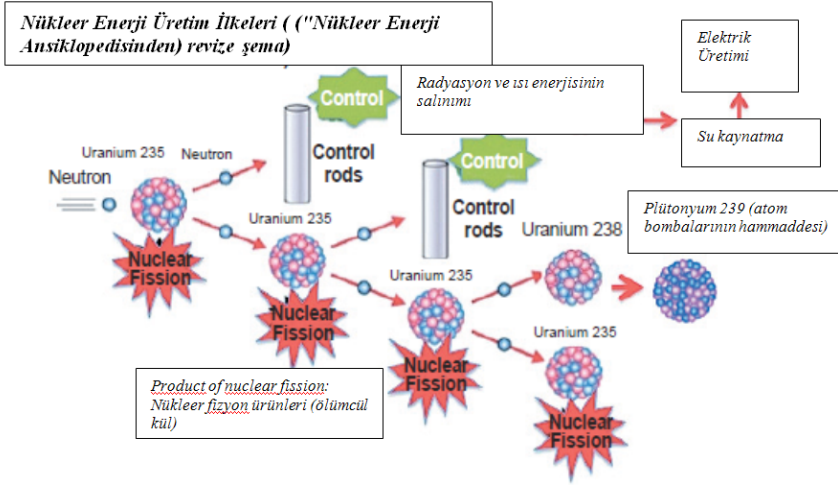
Nükleer Enerji Üretim İlkeleri ( ("Nükleer Enerji Ansiklopedisinden) revize şema)

Elektrik Üretimi

Control

Radyasyon ve ısı enerjisinin salınımı

Su kaynatma

Uranium 235

Neutron

Neutron

Control rods

Control

Uranium 235

Control rods

Plütonyum 239 (atom bombalarının hammaddesi)

Uranium 238

Nuclear Fission

Uranium 235

Nuclear Fission

Uranium 235

Product of nuclear fission: Nükleer fizyon ürünleri (ölümcül kül)

Nuclear Fission

Nuclear Fission